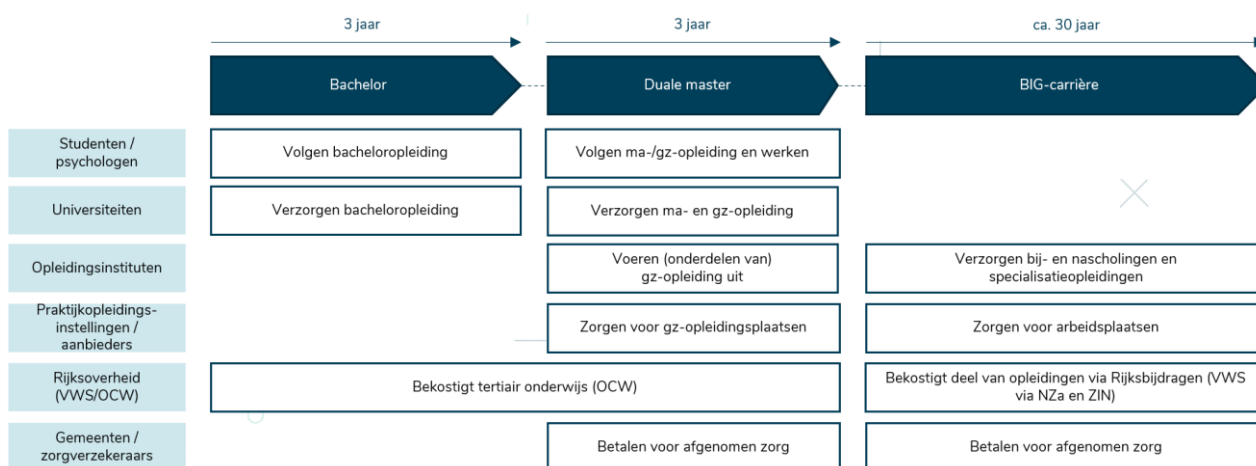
| | 3 jaar | 3 jaar | ca. 30 jaar |
|---|---|---|---|
| | Bachelor | Duale master | BIG-carrière |
| Studenten / psychologen | Volgen bacheloropleiding | Volgen ma-/gz-opleiding en werken | |
| Universiteiten | Verzorgen bacheloropleiding | Verzorgen ma- en gz-opleiding | |
| Opleidingsinstituten | | Voeren (onderdelen van) gz-opleiding uit | Verzorgen bij- en nascholingen en specialisatieopleidingen |
| Praktijkopleidings-instellingen / aanbieders | | Zorgen voor gz-opleidingsplaatsen | Zorgen voor arbeidsplaatsen |
| Rijksoverheid (VWS/OCW) | Bekostigt tertiair onderwijs (OCW) | | Bekostigt deel van opleidingen via Rijksbijdragen (VWS via NZa en ZIN) |
| Gemeenten / zorgverzekeraars | | Betalen voor afgenomen zorg | Betalen voor afgenomen zorg |